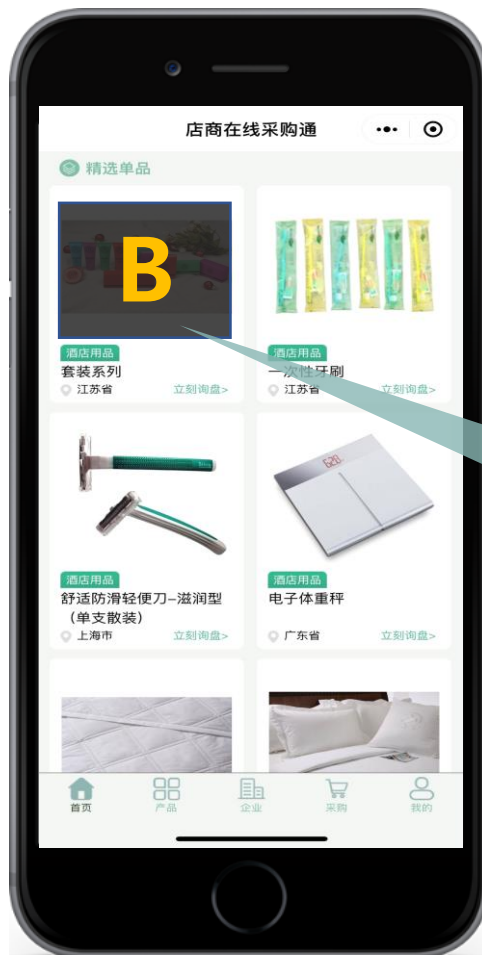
店商在线采购通

精选单品

B

酒店用品
套装系列
江苏省
立刻询盘>

酒店用品
一次性牙刷
江苏省
立刻询盘>

酒店用品
舒适防滑轻便刀–滋润型（单支散装）
上海市
立刻询盘>

酒店用品
电子体重秤
广东省
立刻询盘>

首页
产品
企业
采购
我的